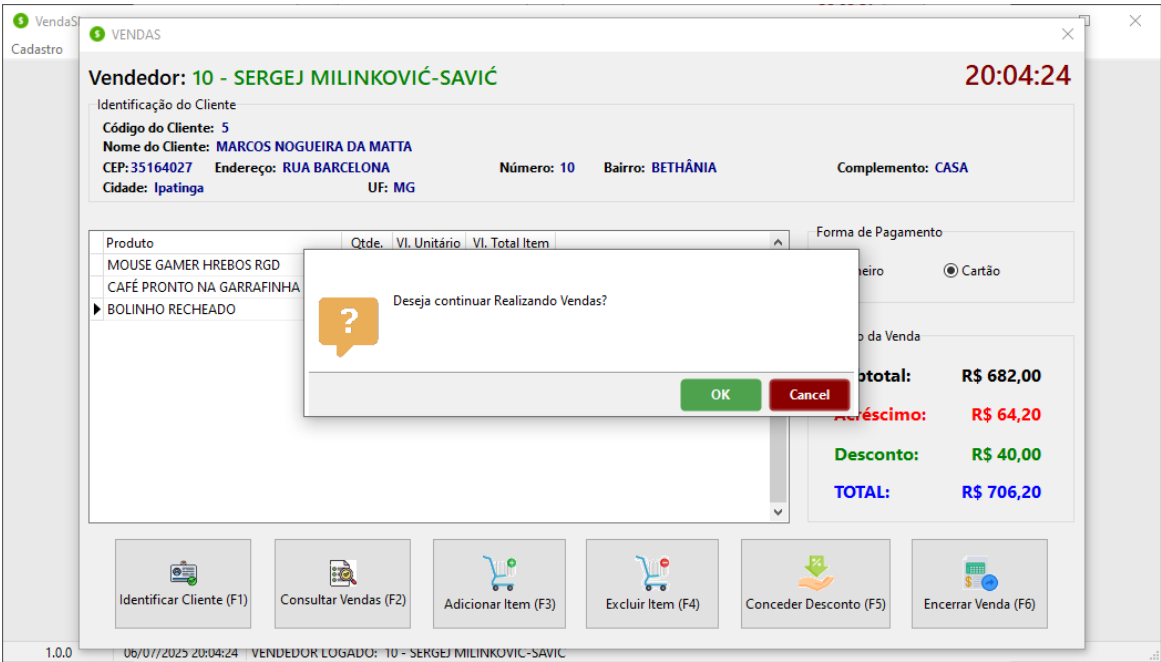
VendaS

Cadastro

VENDAS

Vendedor: 10 - SERGEJ MILINKOVIĆ-SAVIĆ

20:04:24

Identificação do Cliente

Código do Cliente: 5

Nome do Cliente: MARCOS NOGUEIRA DA MATTA

CEP: 35164027 Endereço: RUA BARCELONA Número: 10 Bairro: BETHÂNIA Complemento: CASA

Cidade: Ipatinga UF: MG

| Produto | Qtde. | Vl. Unitário | Vl. Total Item |
|---|---|---|---|
| MOUSE GAMER HREBOS RGD | | | |
| CAFÉ PRONTO NA GARRAFINHA | | | |
| BOLINHO RECHEADO | | | |

Forma de Pagamento

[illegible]heiro Cartão

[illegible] da Venda

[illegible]ototal: R$ 682,00

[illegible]créscimo: R$ 64,20

Desconto: R$ 40,00

TOTAL: R$ 706,20

Deseja continuar Realizando Vendas?

OK

Cancel

Identificar Cliente (F1)

Consultar Vendas (F2)

Adicionar Item (F3)

Excluir Item (F4)

Conceder Desconto (F5)

Encerrar Venda (F6)

1.0.0

06/07/2025 20:04:24

VENDEDOR LOGADO: 10 - SERGEJ MILINKOVIĆ-SAVIĆ